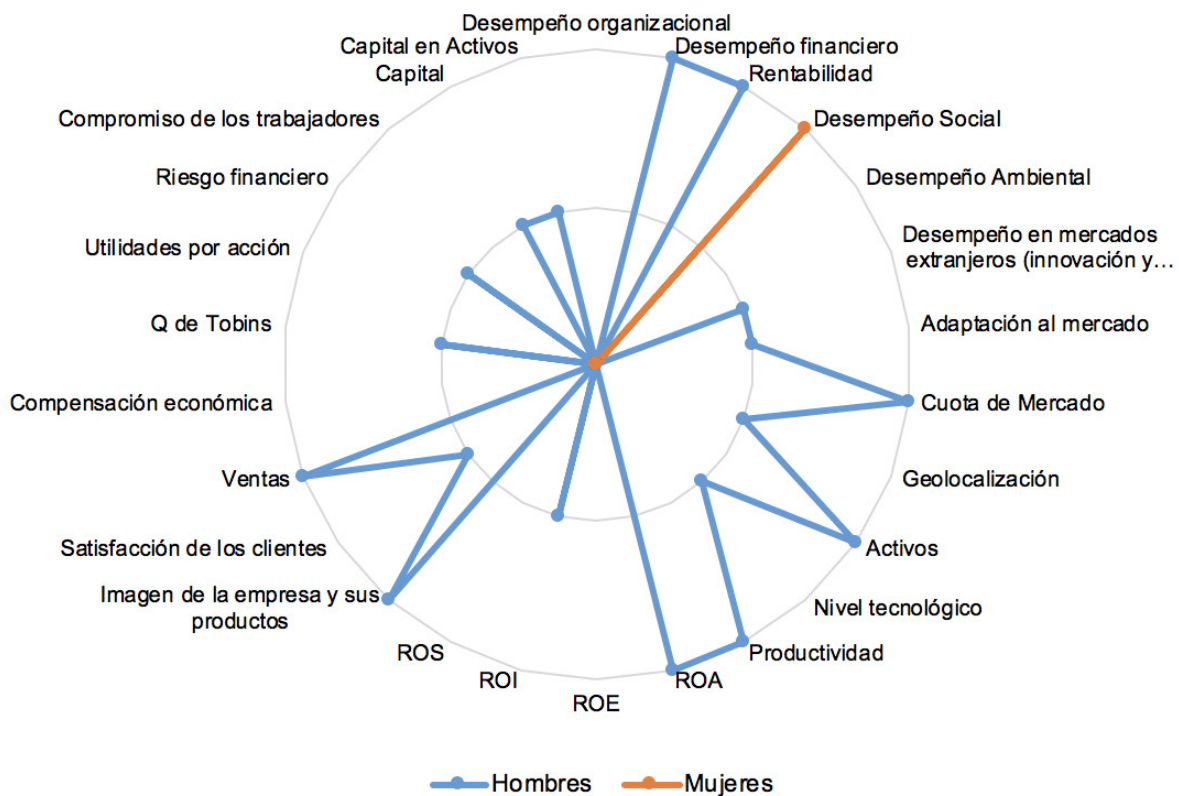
Desempeño organizacional
Desempeño financiero
Rentabilidad
Desempeño Social
Desempeño Ambiental
Desempeño en mercados extranjeros (innovación y...
Adaptación al mercado
Cuota de Mercado
Geolocalización
Activos
Nivel tecnológico
Productividad
ROA
ROE
ROI
ROS
Imagen de la empresa y sus productos
Satisfacción de los clientes
Ventas
Compensación económica
Q de Tobins
Utilidades por acción
Riesgo financiero
Compromiso de los trabajadores
Capital
Capital en Activos

Hombres
Mujeres